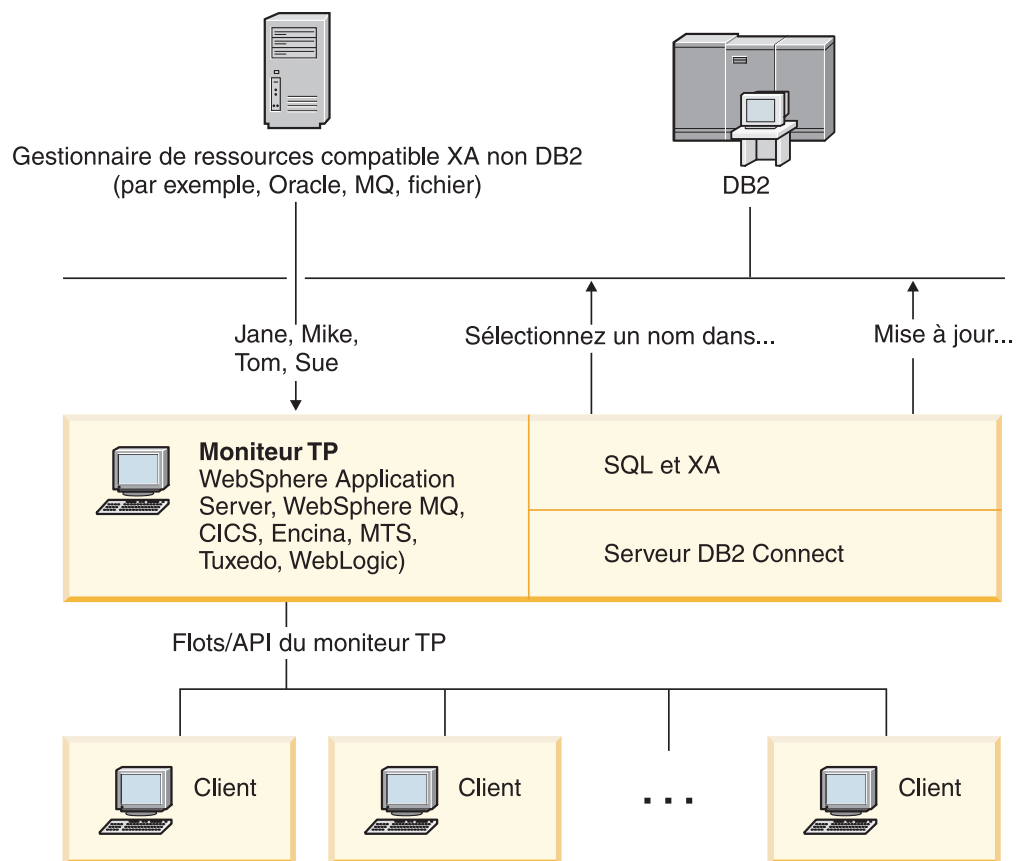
Gestionnaire de ressources compatible XA non DB2 (par exemple, Oracle, MQ, fichier)

DB2

Jane, Mike, Tom, Sue

Sélectionnez un nom dans...

Mise à jour...

**Moniteur TP**
WebSphere Application Server, WebSphere MQ, CICS, Encina, MTS, Tuxedo, WebLogic)

SQL et XA

Serveur DB2 Connect

Flots/API du moniteur TP

Client

Client

...

Client